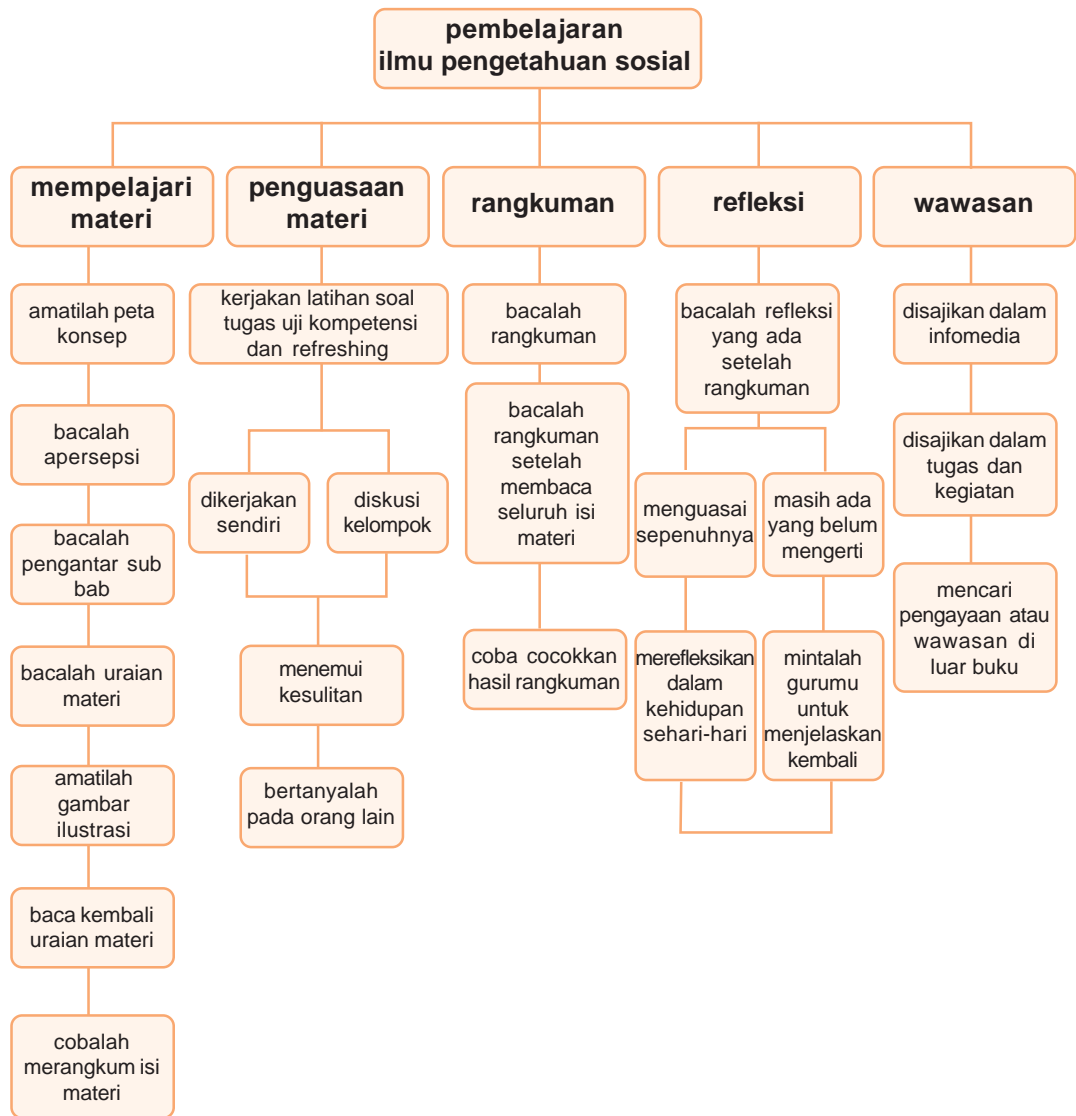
pembelajaran
ilmu pengetahuan sosial

mempelajari materi

amatilah peta konsep

bacalah apersepsi

bacalah pengantar sub bab

bacalah uraian materi

amatilah gambar ilustrasi

baca kembali uraian materi

cobalah merangkum isi materi

penguasaan materi

kerjakan latihan soal tugas uji kompetensi dan refreshing

dikerjakan sendiri

diskusi kelompok

menemui kesulitan

bertanyalah pada orang lain

rangkuman

bacalah rangkuman

bacalah rangkuman setelah membaca seluruh isi materi

coba cocokkan hasil rangkuman

refleksi

bacalah refleksi yang ada setelah rangkuman

menguasai sepenuhnya

masih ada yang belum mengerti

merefleksikan dalam kehidupan sehari-hari

mintalah gurumu untuk menjelaskan kembali

wawasan

disajikan dalam infomedia

disajikan dalam tugas dan kegiatan

mencari pengayaan atau wawasan di luar buku